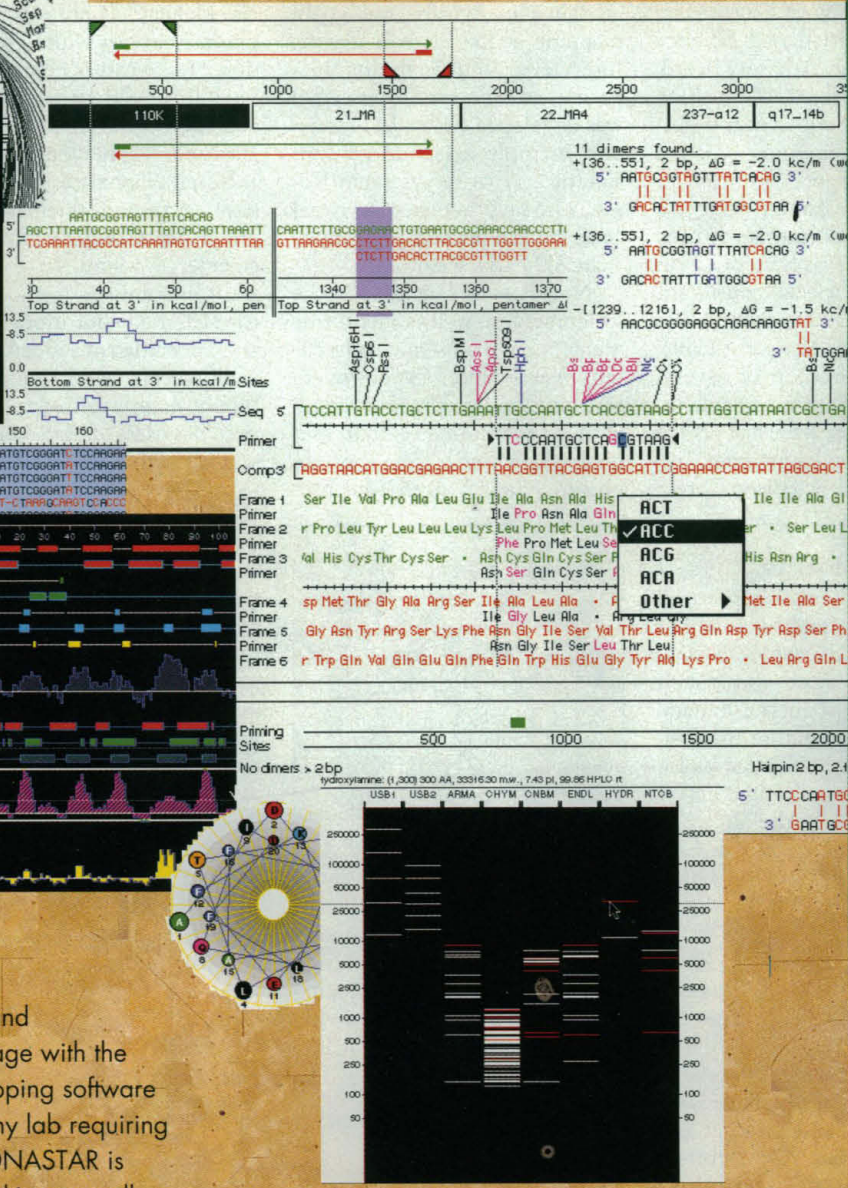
500 1000 1500 2000 2500 3000

110K | 21_MA | 22_MA4 | 237-a12 | q17_14b

11 dimers found.
+[36..55], 2 bp, ΔG = -2.0 kc/m
5' AATGCGGTAGTTTATCACAG 3'
3' GACACTATTTGATGGCGTAA 5'
+[36..55], 2 bp, ΔG = -2.0 kc/m
5' AATGCGGTAGTTTATCACAG 3'
3' GACACTATTTGATGGCGTAA 5'
-[1239..1216], 2 bp, ΔG = -1.5 kc/m
5' AACGCGGGGAGGCAGACAAGGTAT 3'
3' TATGGA

5' AATGCGGTAGTTTATCACAG
AGCTTTAATGCGGTAGTTTATCACAGTTAAATT
3' TCGAAATTACGCCATCAAATAGTGTCAATTTAA

CAATTCTTGCGGAGAACTGTGAATGCGCAAACCAACCCTT
GTTAAGAACGCCTCTTGACACTTACGCGTTTGGTTGGGAA
CTCTTGACACTTACGCGTTTGGTT

30 40 50 60
1340 1350 1360 1370

Top Strand at 3' in kcal/mol, pen
Top Strand at 3' in kcal/mol, pentamer ΔG

13.5
-8.5
0.0
Bottom Strand at 3' in kcal/m Sites
13.5
-8.5
150 160

Asp16H I
Csp6 I
Rsa I
BspM I
Acs I
Apo I
Tsp509 I
Hph I

Seq 5' TCCATTGTACCTGCTCTTGAAATTGCCAATGCTCACCGTAAGCCTTTGGTCATAATCGCTGA
Primer TTCCCAATGCTCAGCGTAAG
Comp3' AGGTAACATGGACGAGAACTTTAACGGTTACGAGTGGCATTCGGAAACCAGTATTAGCGACT

Frame 1 Ser Ile Val Pro Ala Leu Glu Ile Ala Asn Ala His
Primer Ile Pro Asn Ala Gln
Frame 2 r Pro Leu Tyr Leu Leu Leu Lys Leu Pro Met Leu Th
Primer Phe Pro Met Leu Se
Frame 3 Val His Cys Thr Cys Ser • Asn Cys Gln Cys Ser P
Primer Asn Ser Gln Cys Ser P
Frame 4 sp Met Thr Gly Ala Arg Ser Ile Ala Leu Ala •
Primer Ile Gly Leu Ala • Arg Leu Gly
Frame 5 Gly Asn Tyr Arg Ser Lys Phe Asn Gly Ile Ser Val Thr Leu Arg Gln Asp Tyr Asp Ser Ph
Primer Asn Gly Ile Ser Leu Thr Leu
Frame 6 r Trp Gln Val Gln Glu Gln Phe Gln Trp His Glu Gly Tyr Ala Lys Pro • Leu Arg Gln L

Ile Ile Ala Gl
• Ser Leu L
His Asn Arg •
Met Ile Ala Ser

ACT
✓ACC
ACG
ACA
Other ▶

Priming Sites
500 1000 1500 2000
No dimers > 2 bp
Hairpin 2 bp, 2.
5' TTCCCAATGC
3' GAATGCC

tydroxylamine: (1,300) 300 AA, 33316.30 m.w., 7.43 pI, 99.86 HPLC rt
USB1 USB2 ARMA CHYM CNBM ENDL HYDR NTOB
250000 100000 50000 25000 10000 5000 2500 1000 500 250 100 50

10 20 30 40 50 60 70 80 90 100

nd
ige with the
pping software
ny lab requiring
DNASTAR is